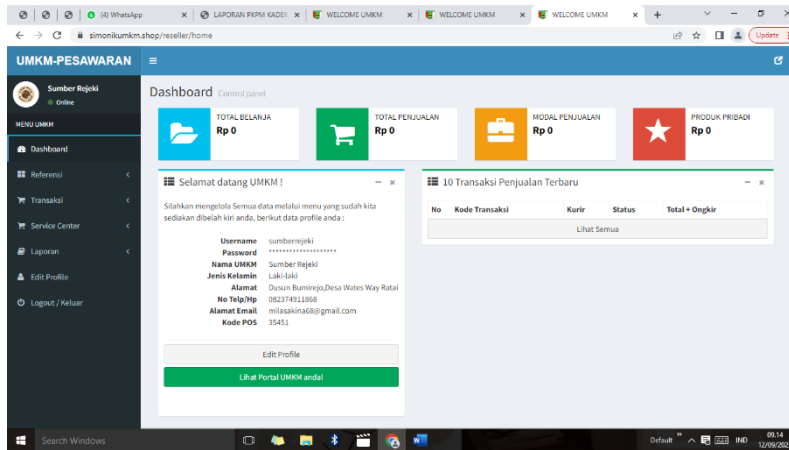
(4) WhatsApp × LAPORAN PKPM KADEK × WELCOME UMKM × WELCOME UMKM × WELCOME UMKM × +

simonikumkm.shop/reseller/home

Update

UMKM-PESAWARAN

Sumber Rejeki
Online

MENU UMKM

Dashboard
Referensi
Transaksi
Service Center
Laporan
Edit Profile
Logout / Keluar

Dashboard Control panel

TOTAL BELANJA
Rp 0

TOTAL PENJUALAN
Rp 0

MODAL PENJUALAN
Rp 0

PRODUK PRIBADI
Rp 0

Selamat datang UMKM !

Silahkan mengelola Semua data melalui menu yang sudah kita sediakan dibelah kiri anda, berikut data profile anda :

| | |
|---|---|
| Username | sumberrejeki |
| Password | ******************** |
| Nama UMKM | Sumber Rejeki |
| Jenis Kelamin | Laki-laki |
| Alamat | Dusun Bumirejo,Desa Wates Way Ratai |
| No Telp/Hp | 082374911868 |
| Alamat Email | milasakina68@gmail.com |
| Kode POS | 35451 |

Edit Profile

Lihat Portal UMKM anda!

10 Transaksi Penjualan Terbaru

| No | Kode Transaksi | Kurir | Status | Total + Ongkir |
|---|---|---|---|---|

Lihat Semua

Search Windows

Default IND 09.14 12/09/202